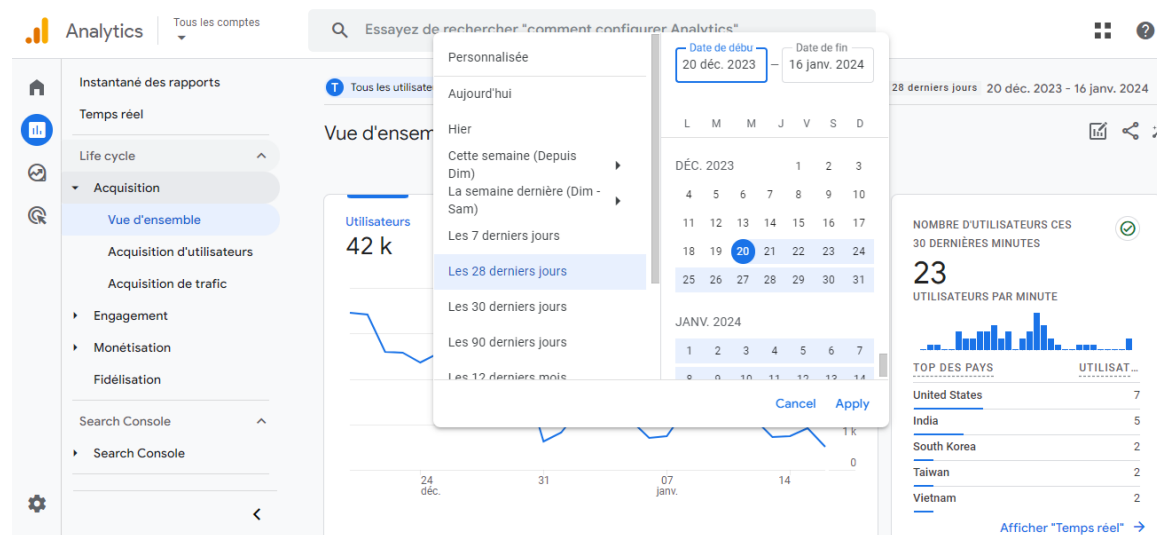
Analytics Tous les comptes

Essayez de rechercher "comment configurer Analytics"

Instantané des rapports
Temps réel
Life cycle
Acquisition
Vue d'ensemble
Acquisition d'utilisateurs
Acquisition de trafic
Engagement
Monétisation
Fidélisation
Search Console
Search Console

Tous les utilisate

Vue d'ensem

Utilisateurs
42 k

Personnalisée
Aujourd'hui
Hier
Cette semaine (Depuis Dim)
La semaine dernière (Dim - Sam)
Les 7 derniers jours
Les 28 derniers jours
Les 30 derniers jours
Les 90 derniers jours
Les 12 derniers mois

Date de débu
20 déc. 2023
–
Date de fin
16 janv. 2024

| L | M | M | J | V | S | D |
|---|---|---|---|---|---|---|
| DÉC. 2023 | | | | 1 | 2 | 3 |
| 4 | 5 | 6 | 7 | 8 | 9 | 10 |
| 11 | 12 | 13 | 14 | 15 | 16 | 17 |
| 18 | 19 | 20 | 21 | 22 | 23 | 24 |
| 25 | 26 | 27 | 28 | 29 | 30 | 31 |

JANV. 2024

| 1 | 2 | 3 | 4 | 5 | 6 | 7 |
|---|---|---|---|---|---|---|
| 8 | 9 | 10 | 11 | 12 | 13 | 14 |

Cancel Apply

28 derniers jours 20 déc. 2023 - 16 janv. 2024

1 k
0
24 déc.
31
07 janv.
14

NOMBRE D'UTILISATEURS CES 30 DERNIÈRES MINUTES
23
UTILISATEURS PAR MINUTE

| TOP DES PAYS | UTILISAT... |
|---|---|
| United States | 7 |
| India | 5 |
| South Korea | 2 |
| Taiwan | 2 |
| Vietnam | 2 |

Afficher "Temps réel" →